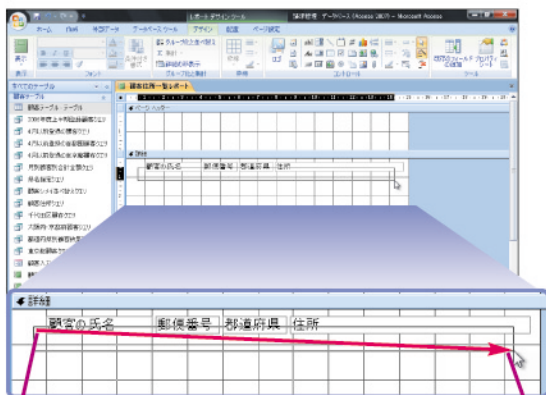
ホーム 作成 外部データ データベースツール デザイン 配置 ページ設定

レポート デザインツール 演習問題 データベース (Access 2007) - Microsoft Access

表示

フォント

グループ化と並べ替え

罫線

コントロール

ツール

すべてのテーブル

顧客テーブル

顧客テーブル : テーブル

顧客住所一覧レポート

ページ ヘッダー

詳細

顧客の氏名 郵便番号 都道府県 住所

詳細

顧客の氏名 郵便番号 都道府県 住所